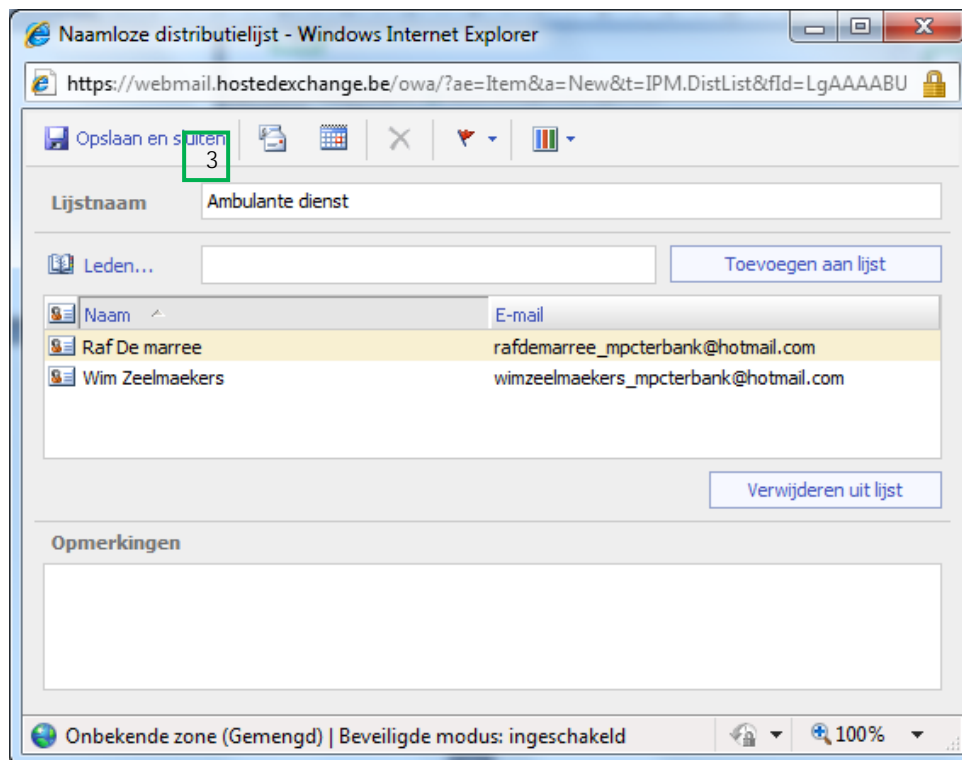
Naamloze distributielijst - Windows Internet Explorer

https://webmail.hostedexchange.be/owa/?ae=Item&a=New&t=IPM.DistList&fId=LgAAAABU

Opslaan en sluiten

3

Lijstnaam
Ambulante dienst

Leden...
Toevoegen aan lijst

| Naam | E-mail |
|---|---|
| Raf De marree | rafdemarree_mpcterbank@hotmail.com |
| Wim Zeelmaekers | wimzeelmaekers_mpcterbank@hotmail.com |

Verwijderen uit lijst

Opmerkingen

Onbekende zone (Gemengd) | Beveiligde modus: ingeschakeld
100%